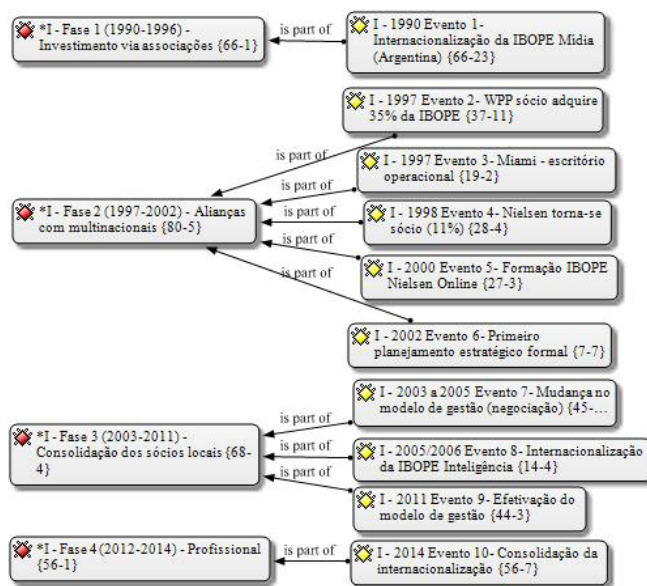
*I - Fase 1 (1990-1996) - Investimento via associações {66-1}

is part of

I - 1990 Evento 1- Internacionalização da IBOPE Mídia (Argentina) {66-23}

I - 1997 Evento 2- WPP sócio adquire 35% da IBOPE {37-11}

is part of

I - 1997 Evento 3- Miami - escritório operacional {19-2}

is part of

*I - Fase 2 (1997-2002) - Alianças com multinacionais {80-5}

is part of

I - 1998 Evento 4- Nielsen torna-se sócio (11%) {28-4}

is part of

I - 2000 Evento 5- Formação IBOPE Nielsen Online {27-3}

is part of

I - 2002 Evento 6- Primeiro planejamento estratégico formal {7-7}

I - 2003 a 2005 Evento 7- Mudança no modelo de gestão (negociação) {45-...

is part of

*I - Fase 3 (2003-2011) - Consolidação dos sócios locais {68-4}

is part of

I - 2005/2006 Evento 8- Internacionalização da IBOPE Inteligência {14-4}

is part of

I - 2011 Evento 9- Efetivação do modelo de gestão {44-3}

*I - Fase 4 (2012-2014) - Profissional {56-1}

is part of

I - 2014 Evento 10- Consolidação da internacionalização {56-7}